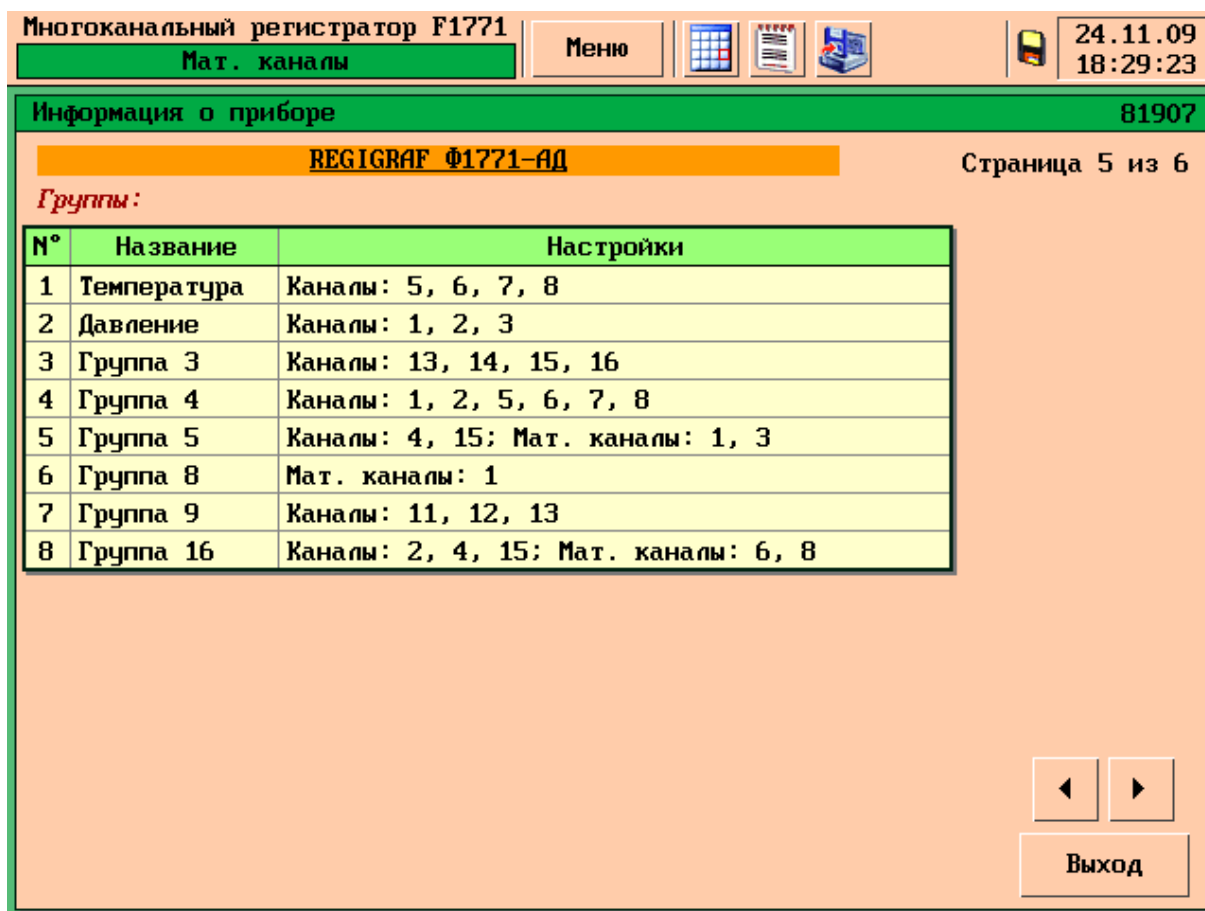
Многоканальный регистратор F1771
Мат. каналы

Меню

24.11.09
18:29:23

Информация о приборе

81907

REGIGRAF Ф1771-АД

Страница 5 из 6

Группы:

| N° | Название | Настройки |
|---|---|---|
| 1 | Температура | Каналы: 5, 6, 7, 8 |
| 2 | Давление | Каналы: 1, 2, 3 |
| 3 | Группа 3 | Каналы: 13, 14, 15, 16 |
| 4 | Группа 4 | Каналы: 1, 2, 5, 6, 7, 8 |
| 5 | Группа 5 | Каналы: 4, 15; Мат. каналы: 1, 3 |
| 6 | Группа 8 | Мат. каналы: 1 |
| 7 | Группа 9 | Каналы: 11, 12, 13 |
| 8 | Группа 16 | Каналы: 2, 4, 15; Мат. каналы: 6, 8 |

Выход